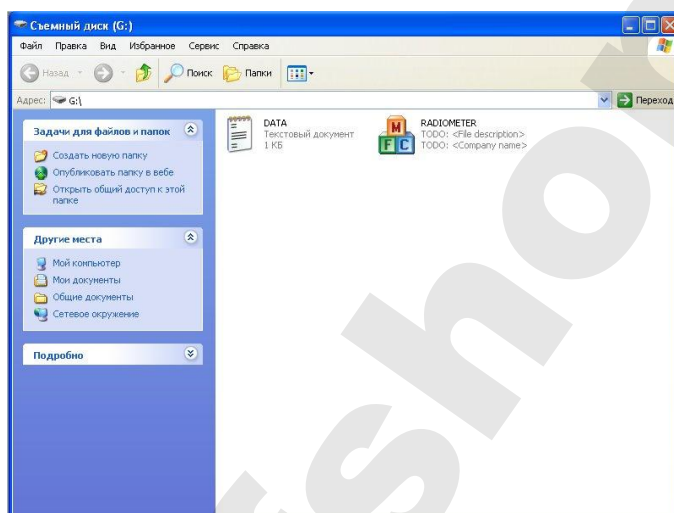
Съемный диск (G:)

Файл Правка Вид Избранное Сервис Справка

Назад Поиск Папки

Адрес: G:\

Переход

Задачи для файлов и папок

Создать новую папку
Опубликовать папку в вебе
Открыть общий доступ к этой папке

Другие места

Мой компьютер
Мои документы
Общие документы
Сетевое окружение

Подробно

DATA
Текстовый документ
1 КБ

RADIOMETER
TODO: <File description>
TODO: <Company name>

M
F C